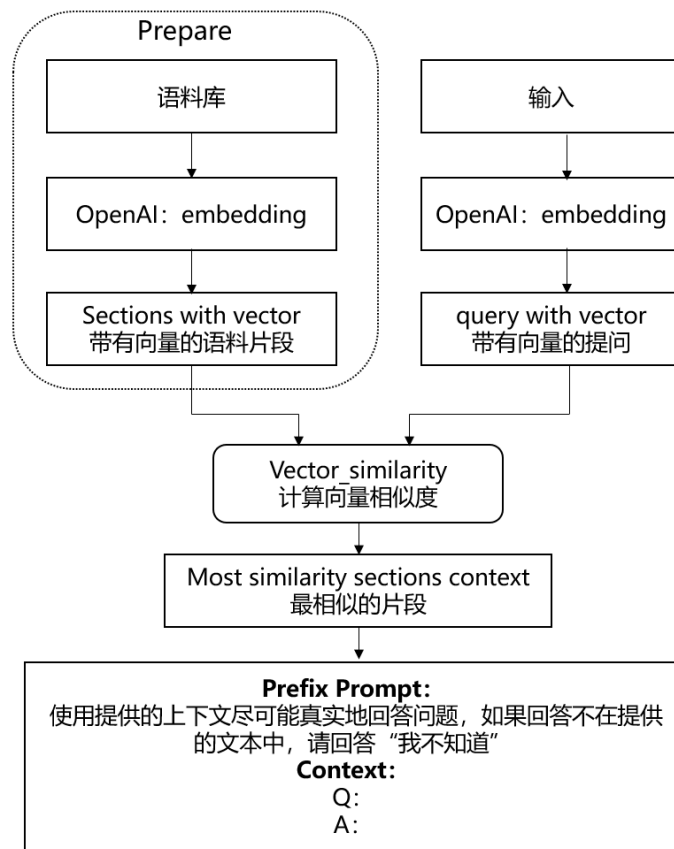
Prepare

语料库

OpenAI：embedding

Sections with vector
带有向量的语料片段

输入

OpenAI：embedding

query with vector
带有向量的提问

Vector_similarity
计算向量相似度

Most similarity sections context
最相似的片段

**Prefix Prompt:**
使用提供的上下文尽可能真实地回答问题，如果回答不在提供的文本中，请回答“我不知道”
**Context:**
Q:
A: